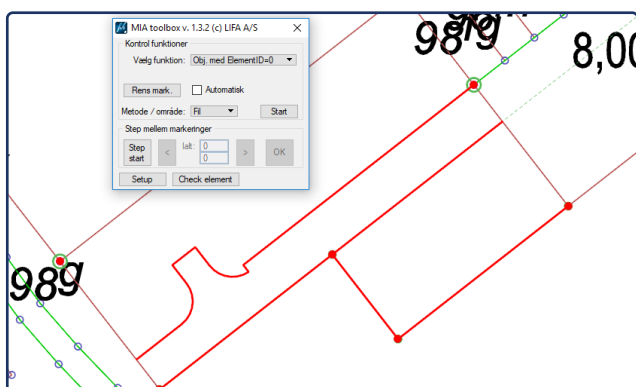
MIA toolbox v. 1.3.2 (c) LIFA A/S
×
Kontrol funktioner
Vælg funktion: Obj. med ElementID=0
Rens mark.
Automatisk
Metode / område: Fil
Start
Step mellem markeringer
Step start
<
Ialt: 0
0
>
OK
Setup
Check element

98g
8,00
98g